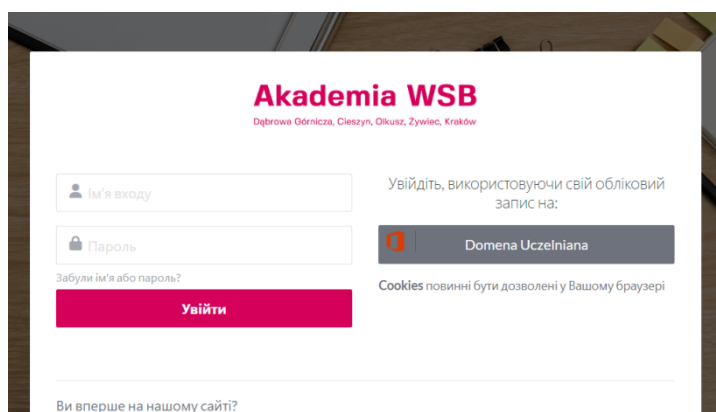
Akademia WSB
Dąbrowa Górnicza, Cieszyn, Olkusz, Żywiec, Kraków

Ім'я входу

Пароль

Забули ім'я або пароль?

Увійти

Увійдіть, використовуючи свій обліковий запис на:

Domena Uczelniana

Cookies повинні бути дозволені у Вашому браузері

Ви вперше на нашому сайті?